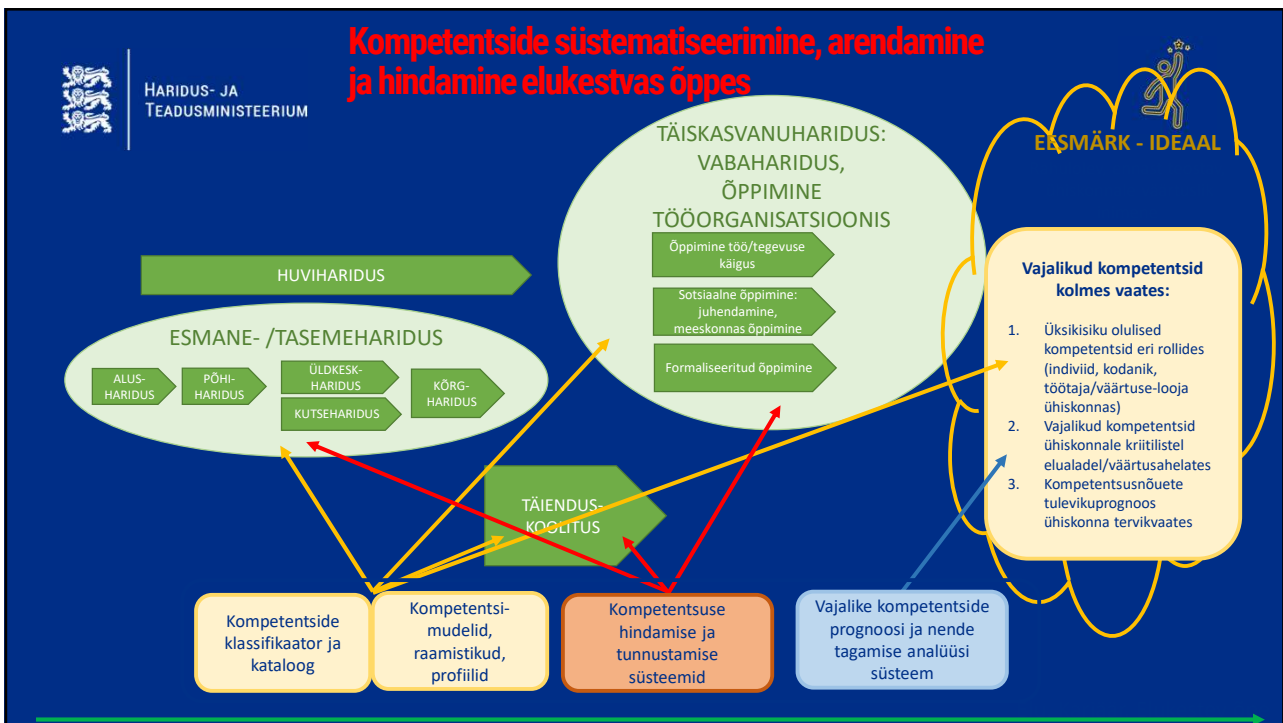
Kompetentside süstematiseerimine, arendamine ja hindamine elukestvas õppes

Haridus- ja Teadusministeerium

EESMÄRK - IDEAAL

TÄISKASVANUHARIDUS: VABAHARIDUS, ÕPPIMINE TÖÖORGANISATSIOONIS

Õppimine töö/tegevuse käigus

Sotsiaalne õppimine: juhendamine, meeskonnas õppimine

Formaliseeritud õppimine

HUVIHARIDUS

ESMANE- /TASEMEHARIDUS

ALUS-HARIDUS

PÕHI-HARIDUS

ÜLDKESK-HARIDUS

KUTSEHARIDUS

KÕRG-HARIDUS

TÄIENDUS-KOOLITUS

Vajalikud kompetentsid kolmes vaates:

1. Üksikisiku olulised kompetentsid eri rollides (indiviid, kodanik, töötaja/väärtuse-looja ühiskonnas)
2. Vajalikud kompetentsid ühiskonnale kriitilistel elualadel/väärtusahelates
3. Kompetentsusnõuete tulevikuprognoos ühiskonna tervikvaates

Kompetentside klassifikaator ja kataloog

Kompetentsi-mudelid, raamistikud, profiilid

Kompetentsuse hindamise ja tunnustamise süsteemid

Vajalike kompetentside prognoosi ja nende tagamise analüüsi süsteem